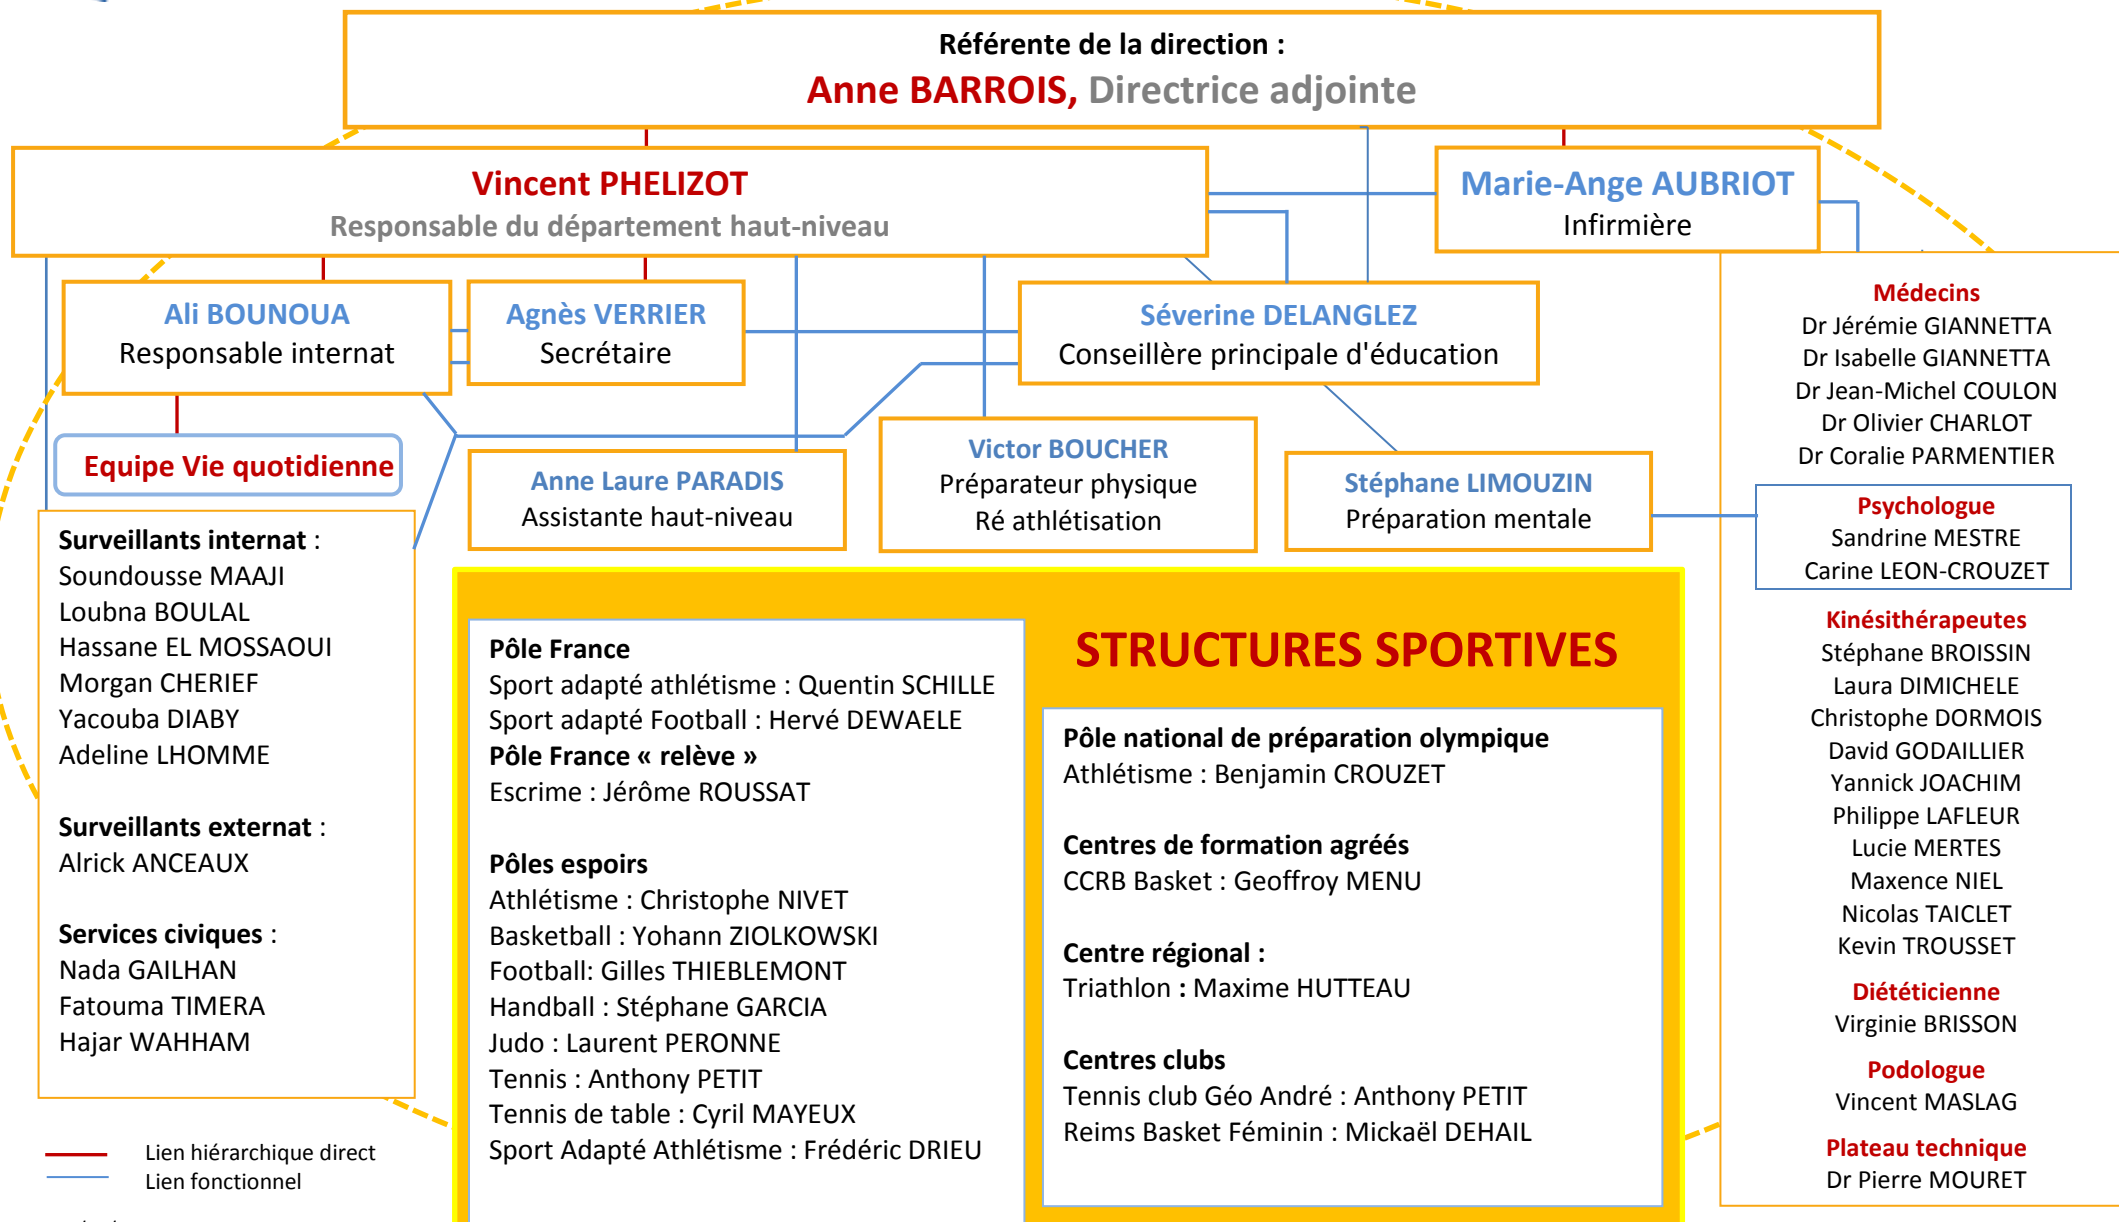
Référente de la direction :
Anne BARROIS, Directrice adjointe

Vincent PHELIZOT
Responsable du département haut-niveau

Marie-Ange AUBRIOT
Infirmière

Ali BOUNOUA
Responsable internat

Agnès VERRIER
Secrétaire

Séverine DELANGLEZ
Conseillère principale d'éducation

Equipe Vie quotidienne

Anne Laure PARADIS
Assistante haut-niveau

Victor BOUCHER
Préparateur physique
Ré athlétisation

Stéphane LIMOUZIN
Préparation mentale

Surveillants internat :
Soundousse MAAJI
Loubna BOULAL
Hassane EL MOSSAOUI
Morgan CHERIEF
Yacouba DIABY
Adeline LHOMME

Surveillants externat :
Alrick ANCEAUX

Services civiques :
Nada GAILHAN
Fatouma TIMERA
Hajar WAHHAM

STRUCTURES SPORTIVES

Pôle France
Sport adapté athlétisme : Quentin SCHILLE
Sport adapté Football : Hervé DEWAELE
Pôle France « relève »
Escrime : Jérôme ROUSSAT

Pôles espoirs
Athlétisme : Christophe NIVET
Basketball : Yohann ZIOLKOWSKI
Football: Gilles THIEBLEMONT
Handball : Stéphane GARCIA
Judo : Laurent PERONNE
Tennis : Anthony PETIT
Tennis de table : Cyril MAYEUX
Sport Adapté Athlétisme : Frédéric DRIEU

Pôle national de préparation olympique
Athlétisme : Benjamin CROUZET

Centres de formation agréés
CCRB Basket : Geoffroy MENU

Centre régional :
Triathlon : Maxime HUTTEAU

Centres clubs
Tennis club Géo André : Anthony PETIT
Reims Basket Féminin : Mickaël DEHAIL

Médecins
Dr Jérémie GIANNETTA
Dr Isabelle GIANNETTA
Dr Jean-Michel COULON
Dr Olivier CHARLOT
Dr Coralie PARMENTIER

Psychologue
Sandrine MESTRE
Carine LEON-CROUZET

Kinésithérapeutes
Stéphane BROISSIN
Laura DIMICHELE
Christophe DORMOIS
David GODAILLIER
Yannick JOACHIM
Philippe LAFLEUR
Lucie MERTES
Maxence NIEL
Nicolas TAICLET
Kevin TROUSSET

Diététicienne
Virginie BRISSON

Podologue
Vincent MASLAG

Plateau technique
Dr Pierre MOURET

Lien hiérarchique direct
Lien fonctionnel